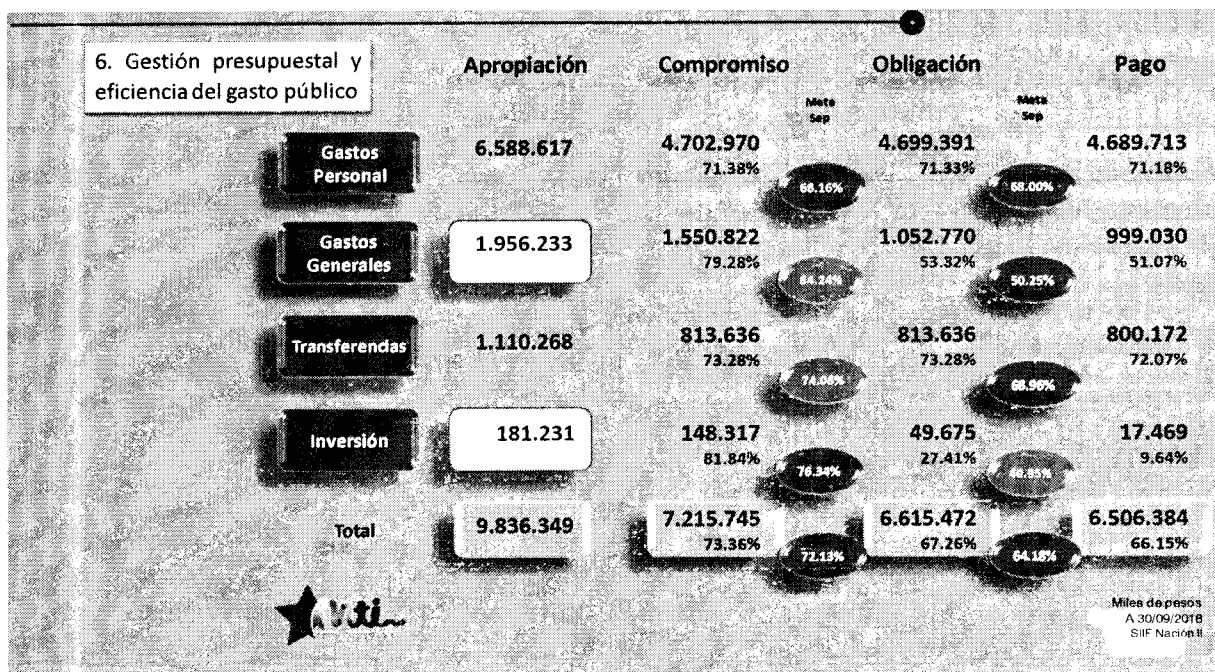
6. Gestión presupuestal y eficiencia del gasto público

| | Apropiación | Compromiso | Meta Sep | Obligación | Meta Sep | Pago |
|---|---|---|---|---|---|---|
| Gastos Personal | 6.588.617 | 4.702.970 71.38% | 68.16% | 4.699.391 71.33% | 68.00% | 4.689.713 71.18% |
| Gastos Generales | 1.956.233 | 1.550.822 79.28% | 64.24% | 1.052.770 53.32% | 50.25% | 999.030 51.07% |
| Transferencias | 1.110.268 | 813.636 73.28% | 74.08% | 813.636 73.28% | 68.96% | 800.172 72.07% |
| Inversión | 181.231 | 148.317 81.84% | 76.34% | 49.675 27.41% | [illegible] | 17.469 9.64% |
| Total | 9.836.349 | 7.215.745 73.36% | 72.13% | 6.615.472 67.26% | 64.18% | 6.506.384 66.15% |

Miles de pesos
A 30/09/2018
SIIF Nación II